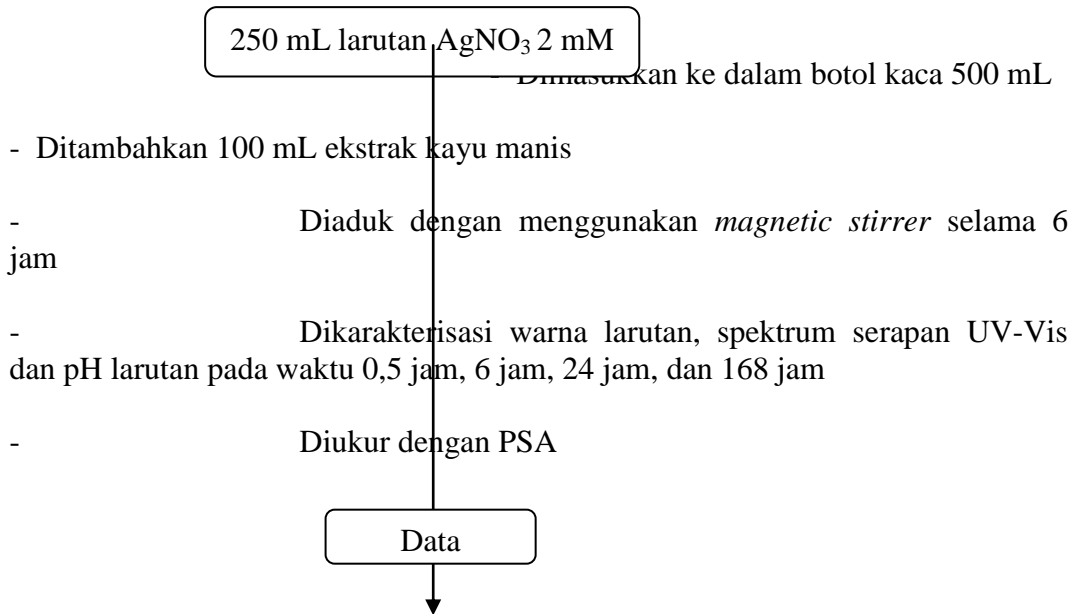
250 mL larutan $AgNO_3$ 2 mM

- Dimasukkan ke dalam botol kaca 500 mL

- Ditambahkan 100 mL ekstrak kayu manis

- Diaduk dengan menggunakan *magnetic stirrer* selama 6 jam

- Dikarakterisasi warna larutan, spektrum serapan UV-Vis dan pH larutan pada waktu 0,5 jam, 6 jam, 24 jam, dan 168 jam

- Diukur dengan PSA

Data